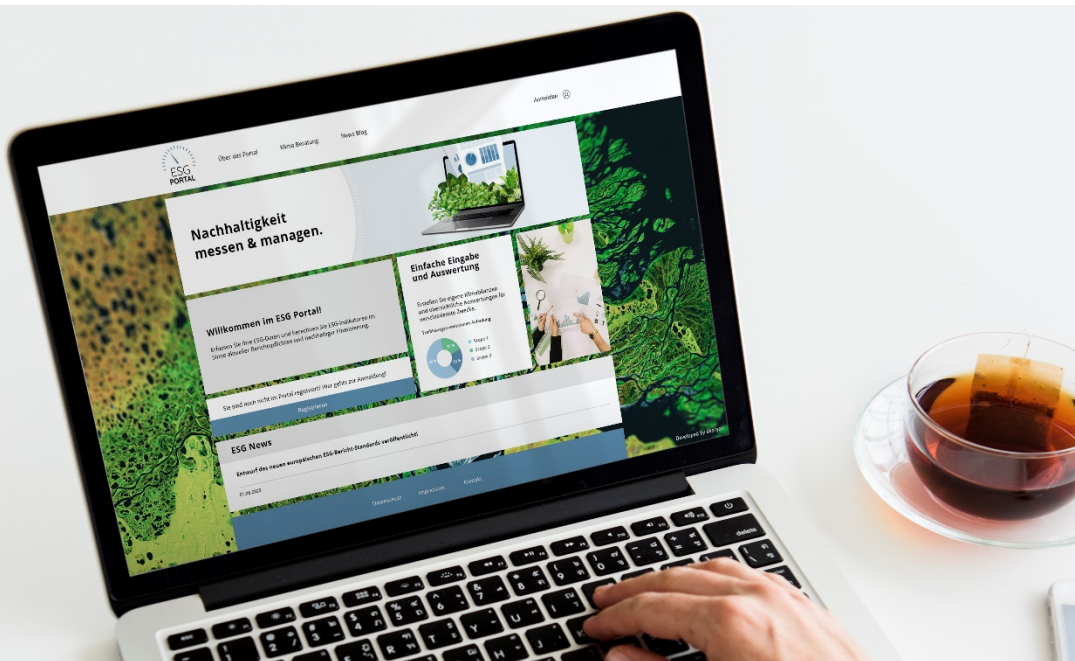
Anmelden

ESG PORTAL

Über das Portal

Klima-Beratung

News Blog

Nachhaltigkeit messen & managen.

Einfache Eingabe und Auswertung

Erstellen Sie eigene Klimabilanzen und übersichtliche Auswertungen für verschiedenste Zwecke.

Treibhausgasemissionen Aufteilung

Scope 1

Scope 2

Scope 3

Willkommen im ESG Portal!

Erfassen Sie Ihre ESG-Daten und berechnen Sie ESG-Indikatoren im Sinne aktueller Berichtspflichten und nachhaltiger Finanzierung.

Sie sind noch nicht im Portal registriert? Hier geht's zur Anmeldung!

Registrieren

ESG News

Entwurf des neuen europäischen ESG-Bericht-Standards veröffentlicht

01.05.2023

Datenschutz

Impressum

Kontakt

delete